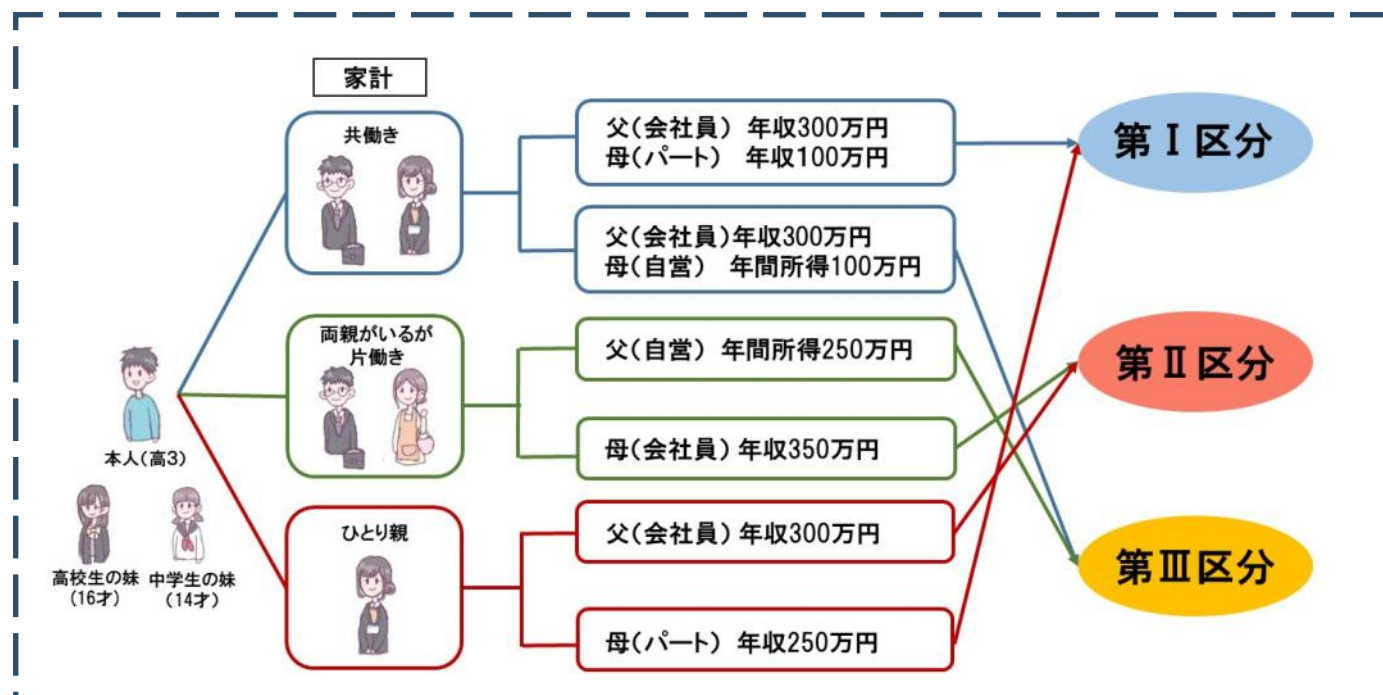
家計

本人（高3）

高校生の妹（16才）

中学生の妹（14才）

共働き

両親がいるが片働き

ひとり親

父（会社員） 年収300万円
母（パート） 年収100万円

父（会社員）年収300万円
母（自営） 年間所得100万円

父（自営） 年間所得250万円

母（会社員）年収350万円

父（会社員）年収300万円

母（パート） 年収250万円

第Ⅰ区分

第Ⅱ区分

第Ⅲ区分